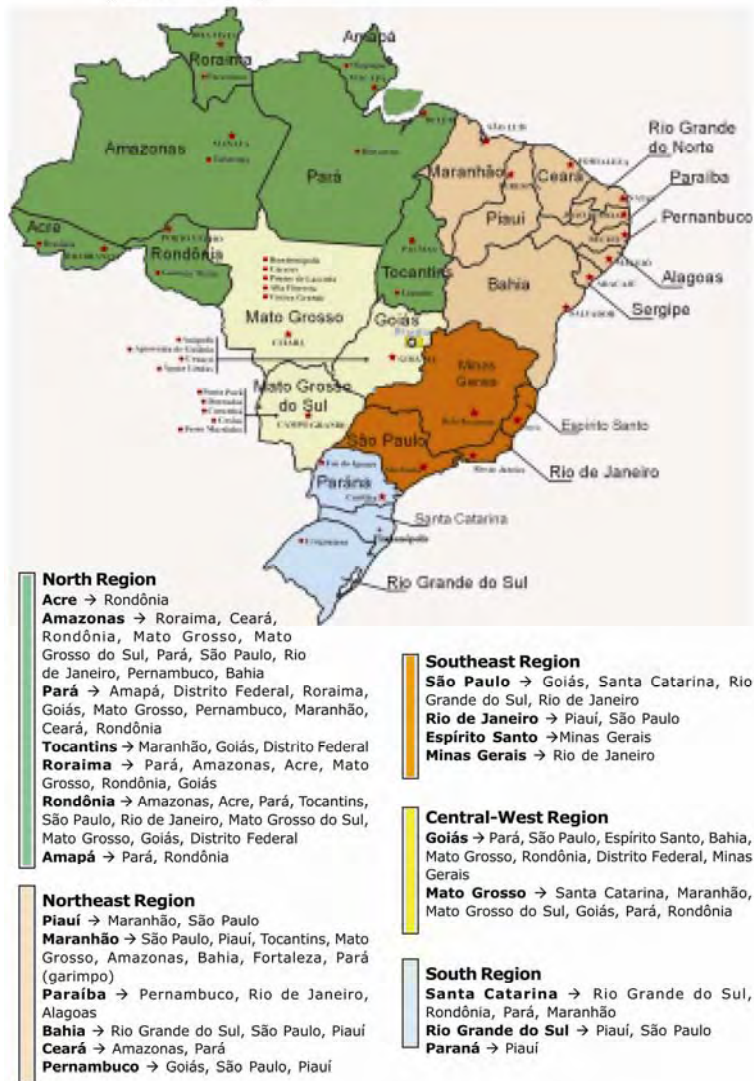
Amapá
Roraima
Amazonas
Pará
Maranhão
Ceará
Rio Grande do Norte
Paraiba
Pernanbuco
Piauí
Alagoas
Acre
Rondônia
Tocantins
Bahia
Sergipe
Mato Grosso
Goiás
Minas Gerais
Mato Grosso do Sul
Espírito Santo
São Paulo
Rio de Janeiro
Paraná
Santa Catarina
Rio Grande do Sul

**North Region**
**Acre** → Rondônia
**Amazonas** → Roraima, Ceará, Rondônia, Mato Grosso, Mato Grosso do Sul, Pará, São Paulo, Rio de Janeiro, Pernambuco, Bahia
**Pará** → Amapá, Distrito Federal, Roraima, Goiás, Mato Grosso, Pernambuco, Maranhão, Ceará, Rondônia
**Tocantins** → Maranhão, Goiás, Distrito Federal
**Roraima** → Pará, Amazonas, Acre, Mato Grosso, Rondônia, Goiás
**Rondônia** → Amazonas, Acre, Pará, Tocantins, São Paulo, Rio de Janeiro, Mato Grosso do Sul, Mato Grosso, Goiás, Distrito Federal
**Amapá** → Pará, Rondônia

**Northeast Region**
**Piauí** → Maranhão, São Paulo
**Maranhão** → São Paulo, Piauí, Tocantins, Mato Grosso, Amazonas, Bahia, Fortaleza, Pará (garimpo)
**Paraíba** → Pernambuco, Rio de Janeiro, Alagoas
**Bahia** → Rio Grande do Sul, São Paulo, Piauí
**Ceará** → Amazonas, Pará
**Pernambuco** → Goiás, São Paulo, Piauí

**Southeast Region**
**São Paulo** → Goiás, Santa Catarina, Rio Grande do Sul, Rio de Janeiro
**Rio de Janeiro** → Piauí, São Paulo
**Espírito Santo** →Minas Gerais
**Minas Gerais** → Rio de Janeiro

**Central-West Region**
**Goiás** → Pará, São Paulo, Espírito Santo, Bahia, Mato Grosso, Rondônia, Distrito Federal, Minas Gerais
**Mato Grosso** → Santa Catarina, Maranhão, Mato Grosso do Sul, Goiás, Pará, Rondônia

**South Region**
**Santa Catarina** → Rio Grande do Sul, Rondônia, Pará, Maranhão
**Rio Grande do Sul** → Piauí, São Paulo
**Paraná** → Piauí